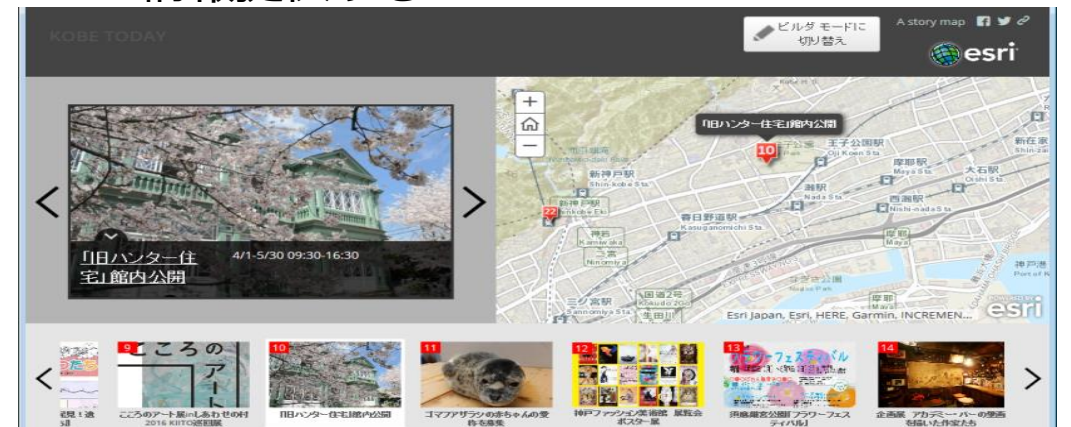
KOBE TODAY

ビルダ モードに切り替え

A story map

esri

「旧ハンター住宅」館内公開

4/1-5/30 09:30-16:30

「旧ハンター住宅」館内公開

10

22

新神戸駅
Shin-kobe Sta.

王子公園駅
Oji Koen Sta.

摩耶駅
Maya Sta.

新在家

大石駅
Oishi Sta.

灘駅
Nada Sta.

西灘駅
Nishi-nada Sta.

春日野道駅
Kasuganomichi Sta.

神戸
Kanwaka

三宮駅
Sannomiya Sta.

摩耶

神戸港

国道2号

生田川

Esri Japan, Esri, HERE, Garmin, INCREMEN...

esri

9
こころのアート
こころのアート展inしあわせの村 2016 KIITO巡回展

10
「旧ハンター住宅」館内公開

11
ゴマフアザラシの赤ちゃんの愛称を募集

12
神戸ファッション美術館 展覧会ポスター展

13
須磨離宮公園「フラワーフェスティバル」

14
企画展 アカデミーバーの姿画を描いた作家たち